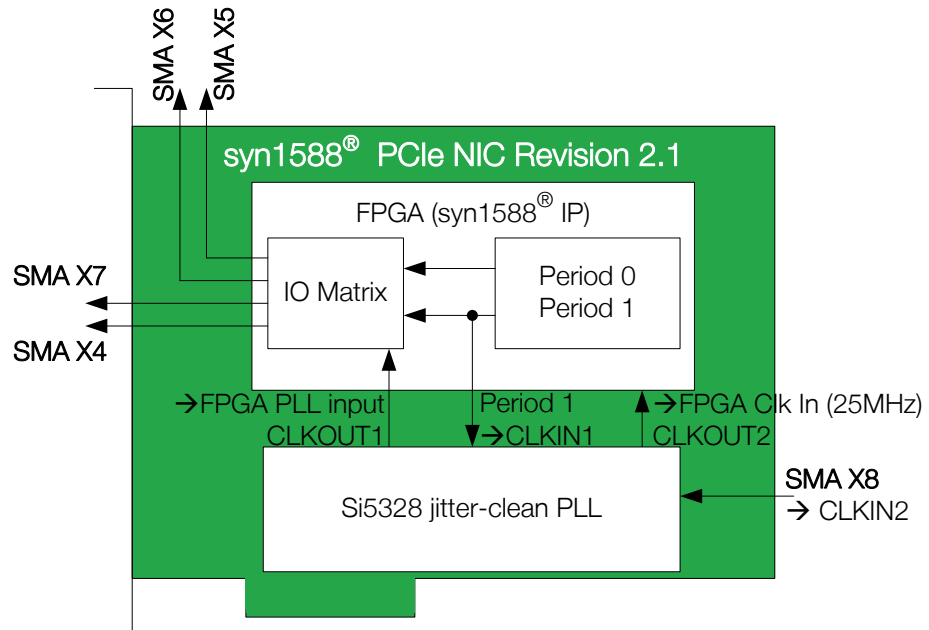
SMA X6
SMA X5
syn1588® PCIe NIC Revision 2.1
FPGA (syn1588® IP)
SMA X7
IO Matrix
Period 0
Period 1
SMA X4
→FPGA PLL input
CLKOUT1
Period 1
→CLKIN1
→FPGA Clk In (25MHz)
CLKOUT2
SMA X8
→ CLKIN2
Si5328 jitter-clean PLL